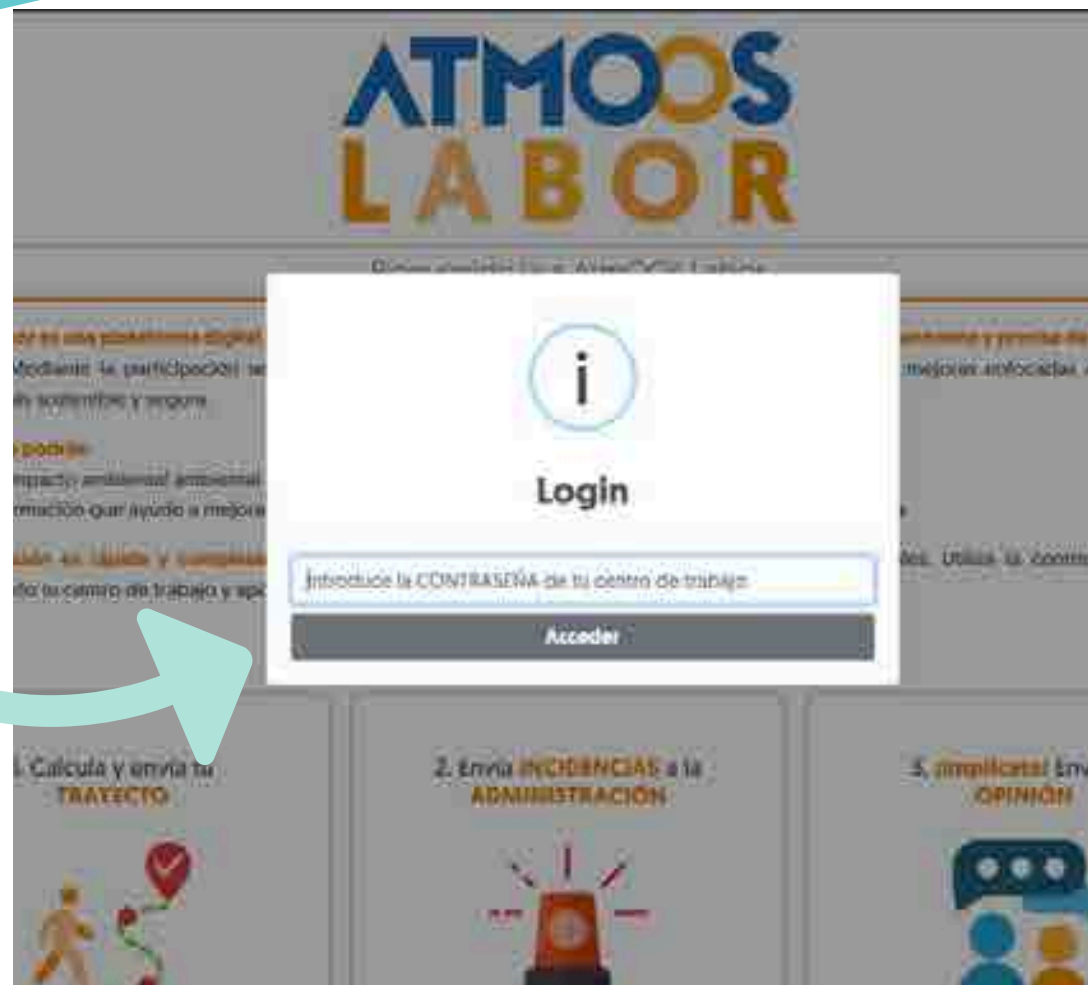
ATMOOS LABOR

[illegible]

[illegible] es una plataforma digital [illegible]
Mediante la participación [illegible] mejoras enfocadas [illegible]
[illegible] sostenible y segura

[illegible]
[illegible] impacto ambiental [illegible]
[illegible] información que ayuda a mejora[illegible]

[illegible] Utiliza la contra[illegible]
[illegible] tu centro de trabajo y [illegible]

Login

Introduce la CONTRASEÑA de tu centro de trabajo

Acceder

1. Calcula y envía tu TRAYECTO

2. Envía INCIDENCIAS a la ADMINISTRACIÓN

3. ¡Implícate! Env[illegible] OPINIÓN